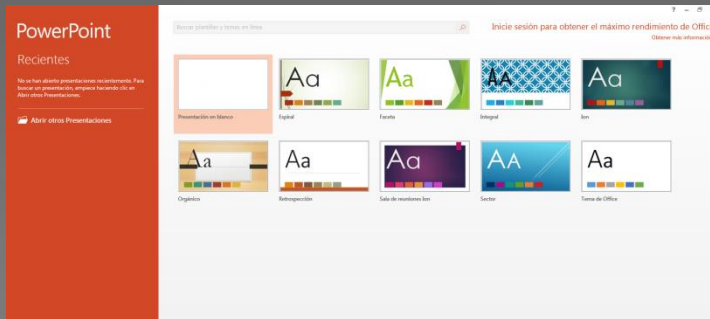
PowerPoint

Recientes

No se han abierto presentaciones recientemente. Para buscar un presentación, empiece haciendo clic en Abrir otras Presentaciones.

Abrir otros Presentaciones

Buscar plantillas y temas en línea

Inicie sesión para obtener el máximo rendimiento de Offic

Obtener más informació

? – ☐

Presentación en blanco

Aa
Espiral

Aa
Faceta

AA
Integral

Aa
Ion

Aa
Orgánico

Aa
Retrospección

Aa
Sala de reuniones Ion

AA
Sector

Aa
Tema de Office